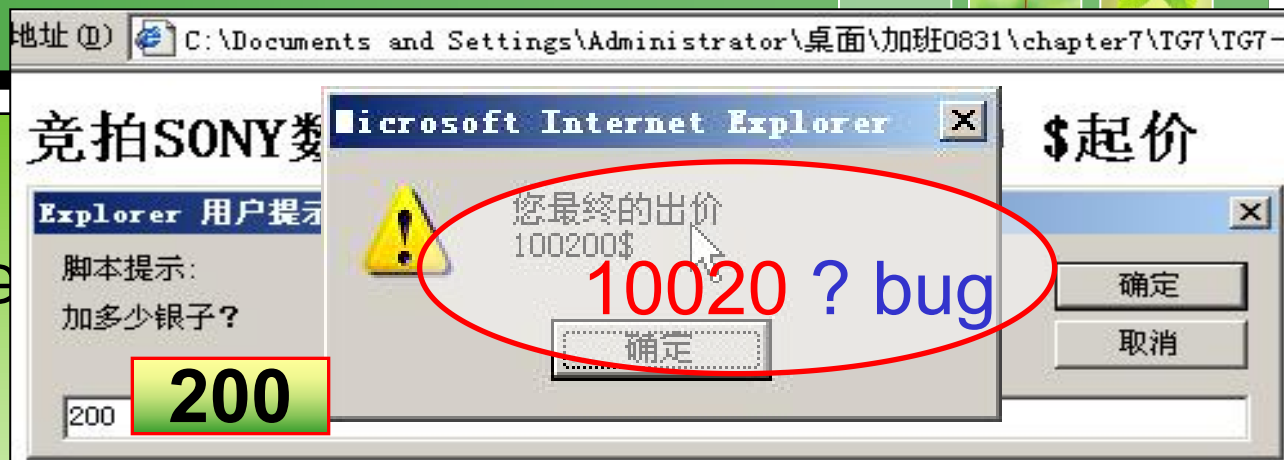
地址(D) C:\Documents and Settings\Administrator\桌面\加班0831\chapter7\TG7\TG7-

竞拍SONY数 $起价

Microsoft Internet Explorer

您最终的出价
100200$

10020 ? bug

确定

Explorer 用户提示

脚本提示:
加多少银子?

200

200

确定
取消